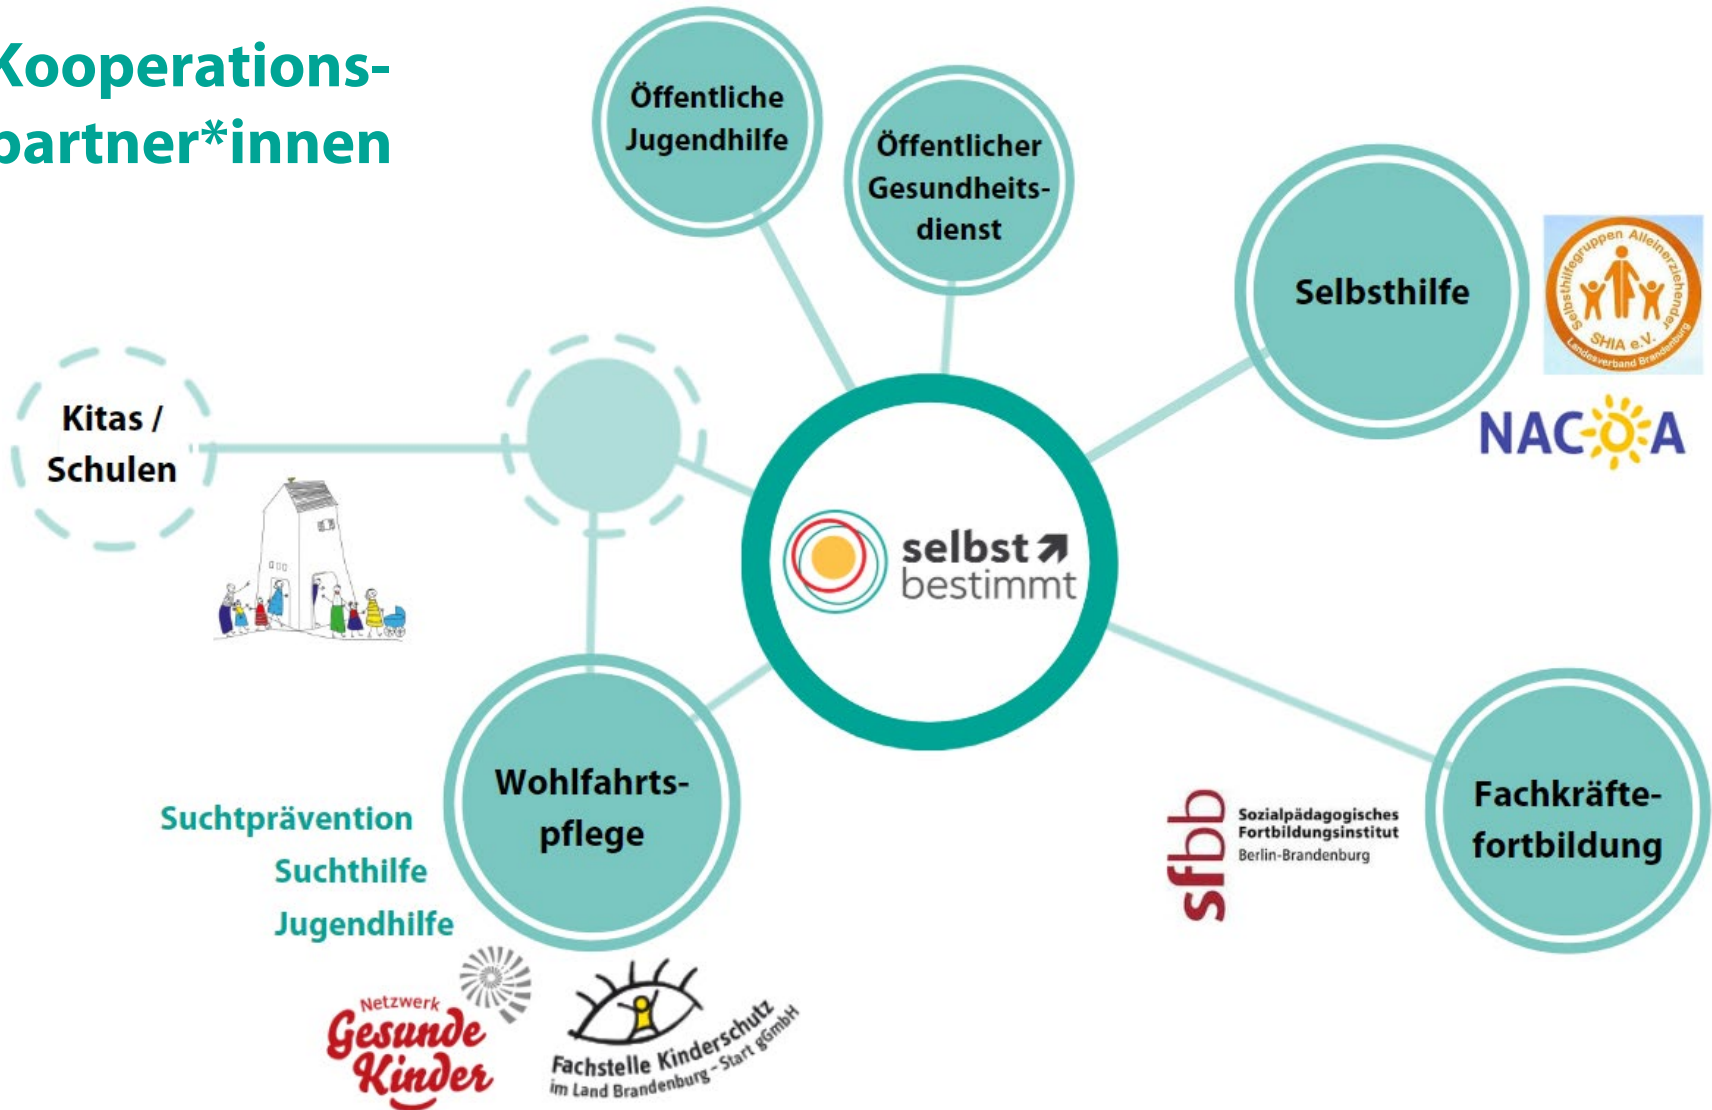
Kooperationspartner*innen

Öffentliche Jugendhilfe

Öffentlicher Gesundheitsdienst

Selbsthilfe

Selbsthilfegruppen Alleinerziehender SHIA e.V. Landesverband Brandenburg

NACOA

Kitas / Schulen

selbst bestimmt

Wohlfahrtspflege

Suchtprävention
Suchthilfe
Jugendhilfe

Netzwerk Gesunde Kinder

Fachstelle Kinderschutz im Land Brandenburg - Start gGmbH

sfbb Sozialpädagogisches Fortbildungsinstitut Berlin-Brandenburg

Fachkräftefortbildung